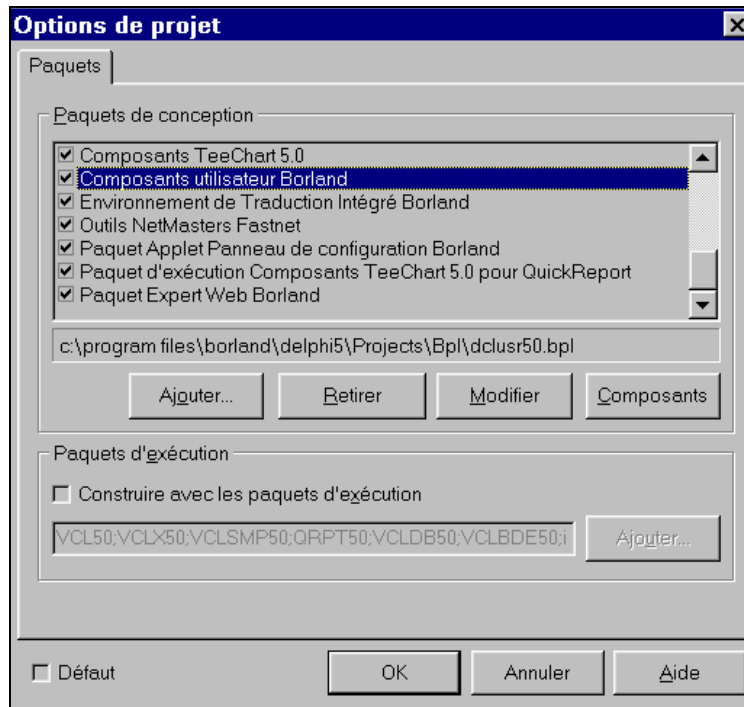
Options de projet

Paquets

Paquets de conception

☑ Composants TeeChart 5.0
☑ Composants utilisateur Borland
☑ Environnement de Traduction Intégré Borland
☑ Outils NetMasters Fastnet
☑ Paquet Applet Panneau de configuration Borland
☑ Paquet d'exécution Composants TeeChart 5.0 pour QuickReport
☑ Paquet Expert Web Borland

c:\program files\borland\delphi5\Projects\Bpl\dclusr50.bpl

Ajouter... Retirer Modifier Composants

Paquets d'exécution

☐ Construire avec les paquets d'exécution

VCL50;VCLX50;VCLSMP50;QRPT50;VCLDB50;VCLBDE50;i

Ajouter...

☐ Défaut

OK Annuler Aide